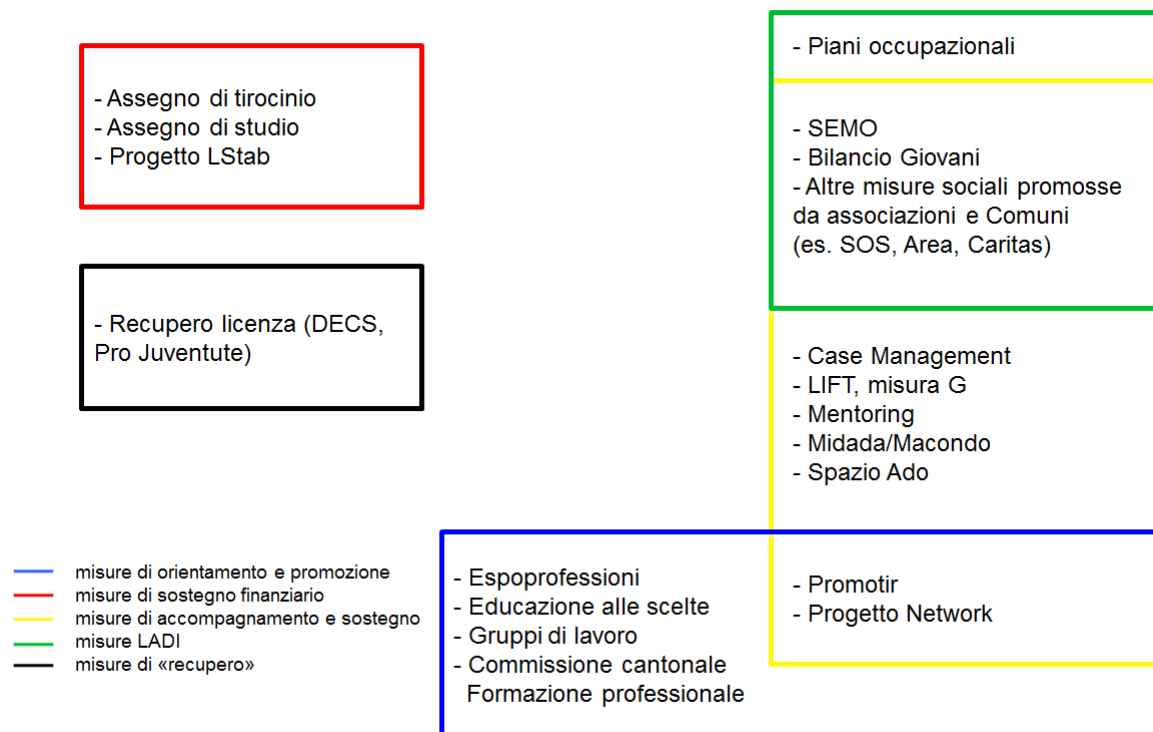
- Assegno di tirocinio
- Assegno di studio
- Progetto LStab

- Recupero licenza (DECS, Pro Juventute)

- Piani occupazionali

- SEMO
- Bilancio Giovani
- Altre misure sociali promosse da associazioni e Comuni (es. SOS, Area, Caritas)

- Case Management
- LIFT, misura G
- Mentoring
- Midada/Macondo
- Spazio Ado

- Promotir
- Progetto Network

- Espoprofessioni
- Educazione alle scelte
- Gruppi di lavoro
- Commissione cantonale Formazione professionale

misure di orientamento e promozione
misure di sostegno finanziario
misure di accompagnamento e sostegno
misure LADI
misure di «recupero»